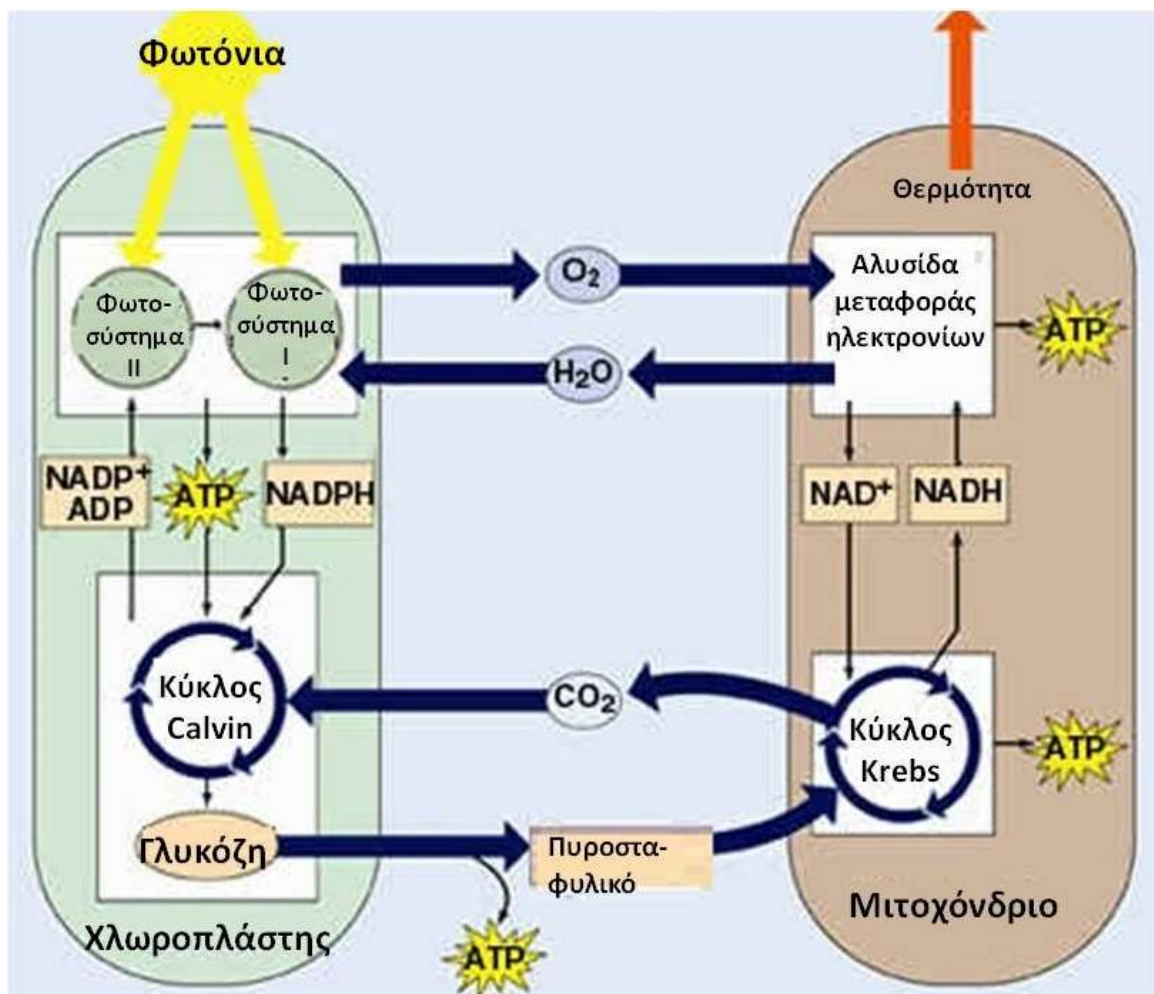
Φωτόνια

Θερμότητα

Φωτοσύστημα II

Φωτοσύστημα I

$O_2$

$H_2O$

Αλυσίδα μεταφοράς ηλεκτρονίων

ATP

NADP$^+$
ADP

ATP

NADPH

NAD$^+$

NADH

Κύκλος Calvin

$CO_2$

Κύκλος Krebs

ATP

Γλυκόζη

Πυροσταφυλικό

ATP

Χλωροπλάστης

Μιτοχόνδριο